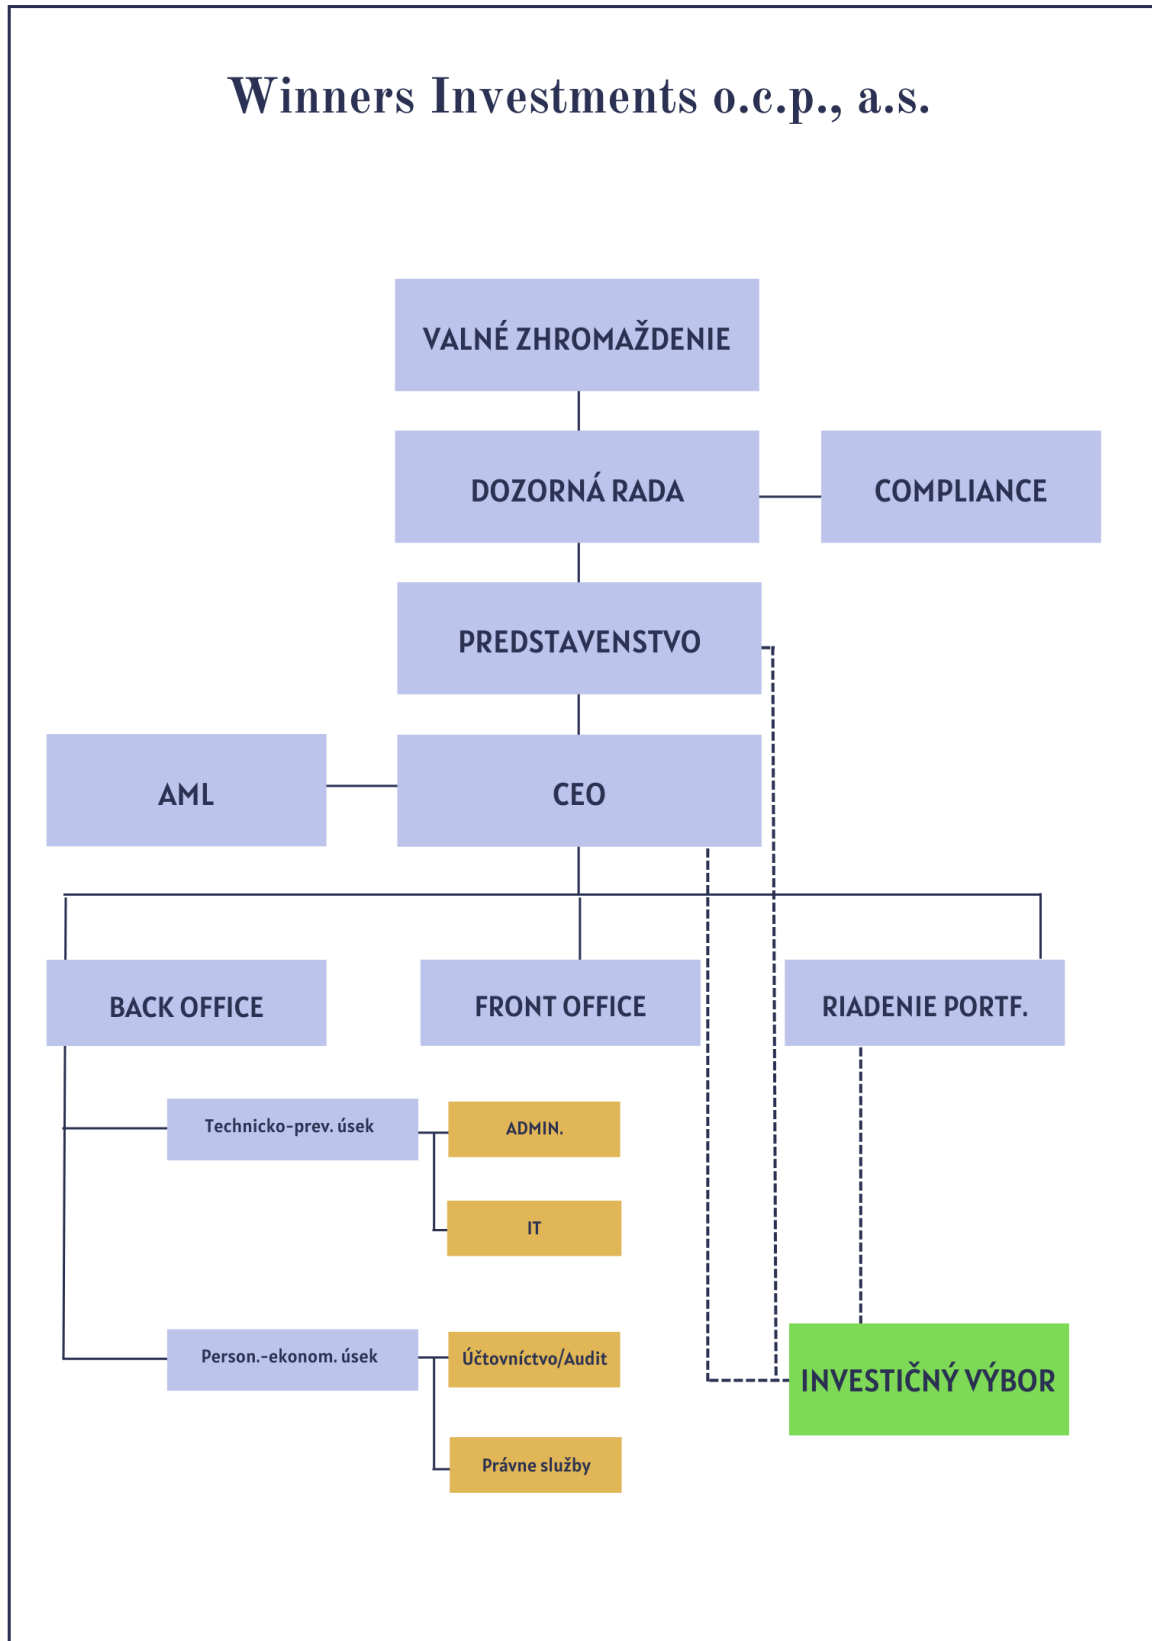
Winners Investments o.c.p., a.s.

VALNÉ ZHROMAŽDENIE

DOZORNÁ RADA

COMPLIANCE

PREDSTAVENSTVO

AML

CEO

BACK OFFICE

FRONT OFFICE

RIADENIE PORTF.

Technicko-prev. úsek

ADMIN.

IT

Person.-ekonom. úsek

Účtovníctvo/Audit

Právne služby

INVESTIČNÝ VÝBOR